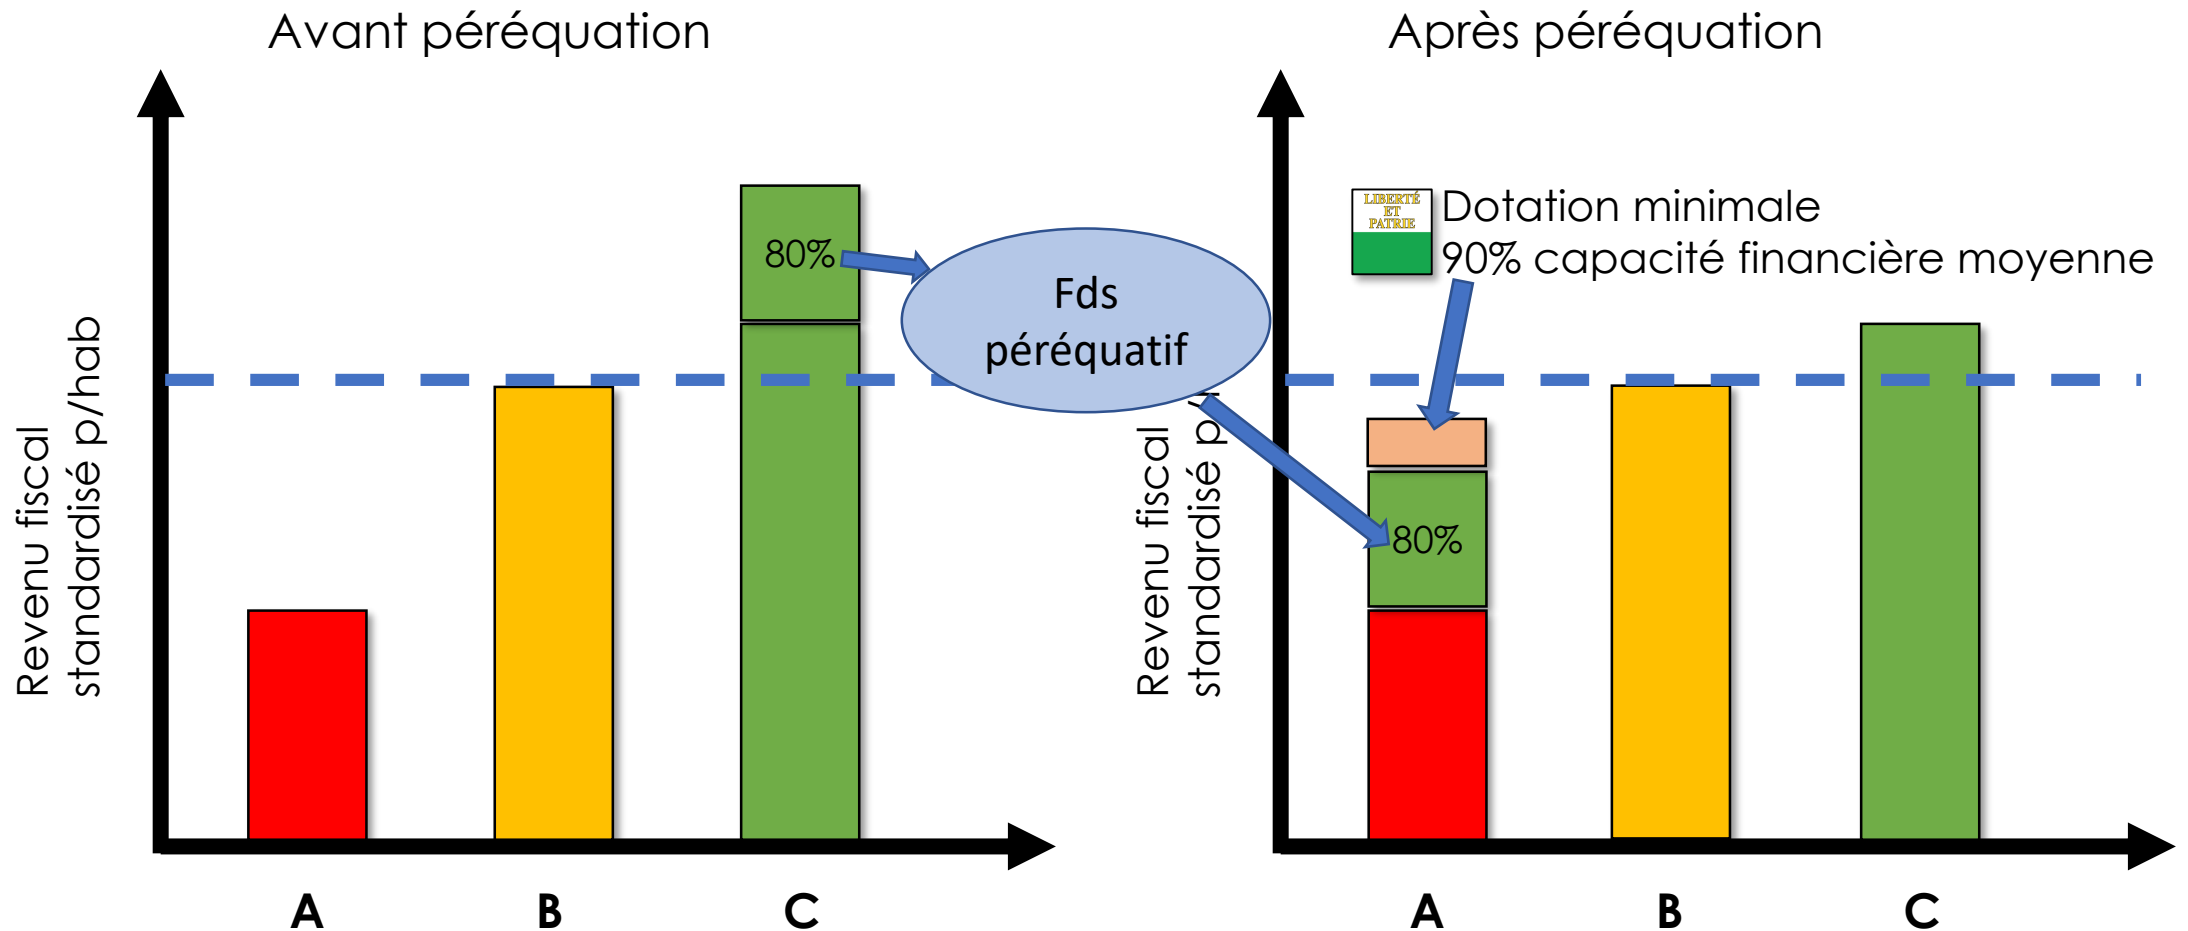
Avant péréquation

Revenu fiscal standardisé p/hab

80%

Fds péréquatif

A

B

C

Après péréquation

LIBERTÉ ET PATRIE

Dotation minimale
90% capacité financière moyenne

Revenu fiscal standardisé p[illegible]

80%

A

B

C